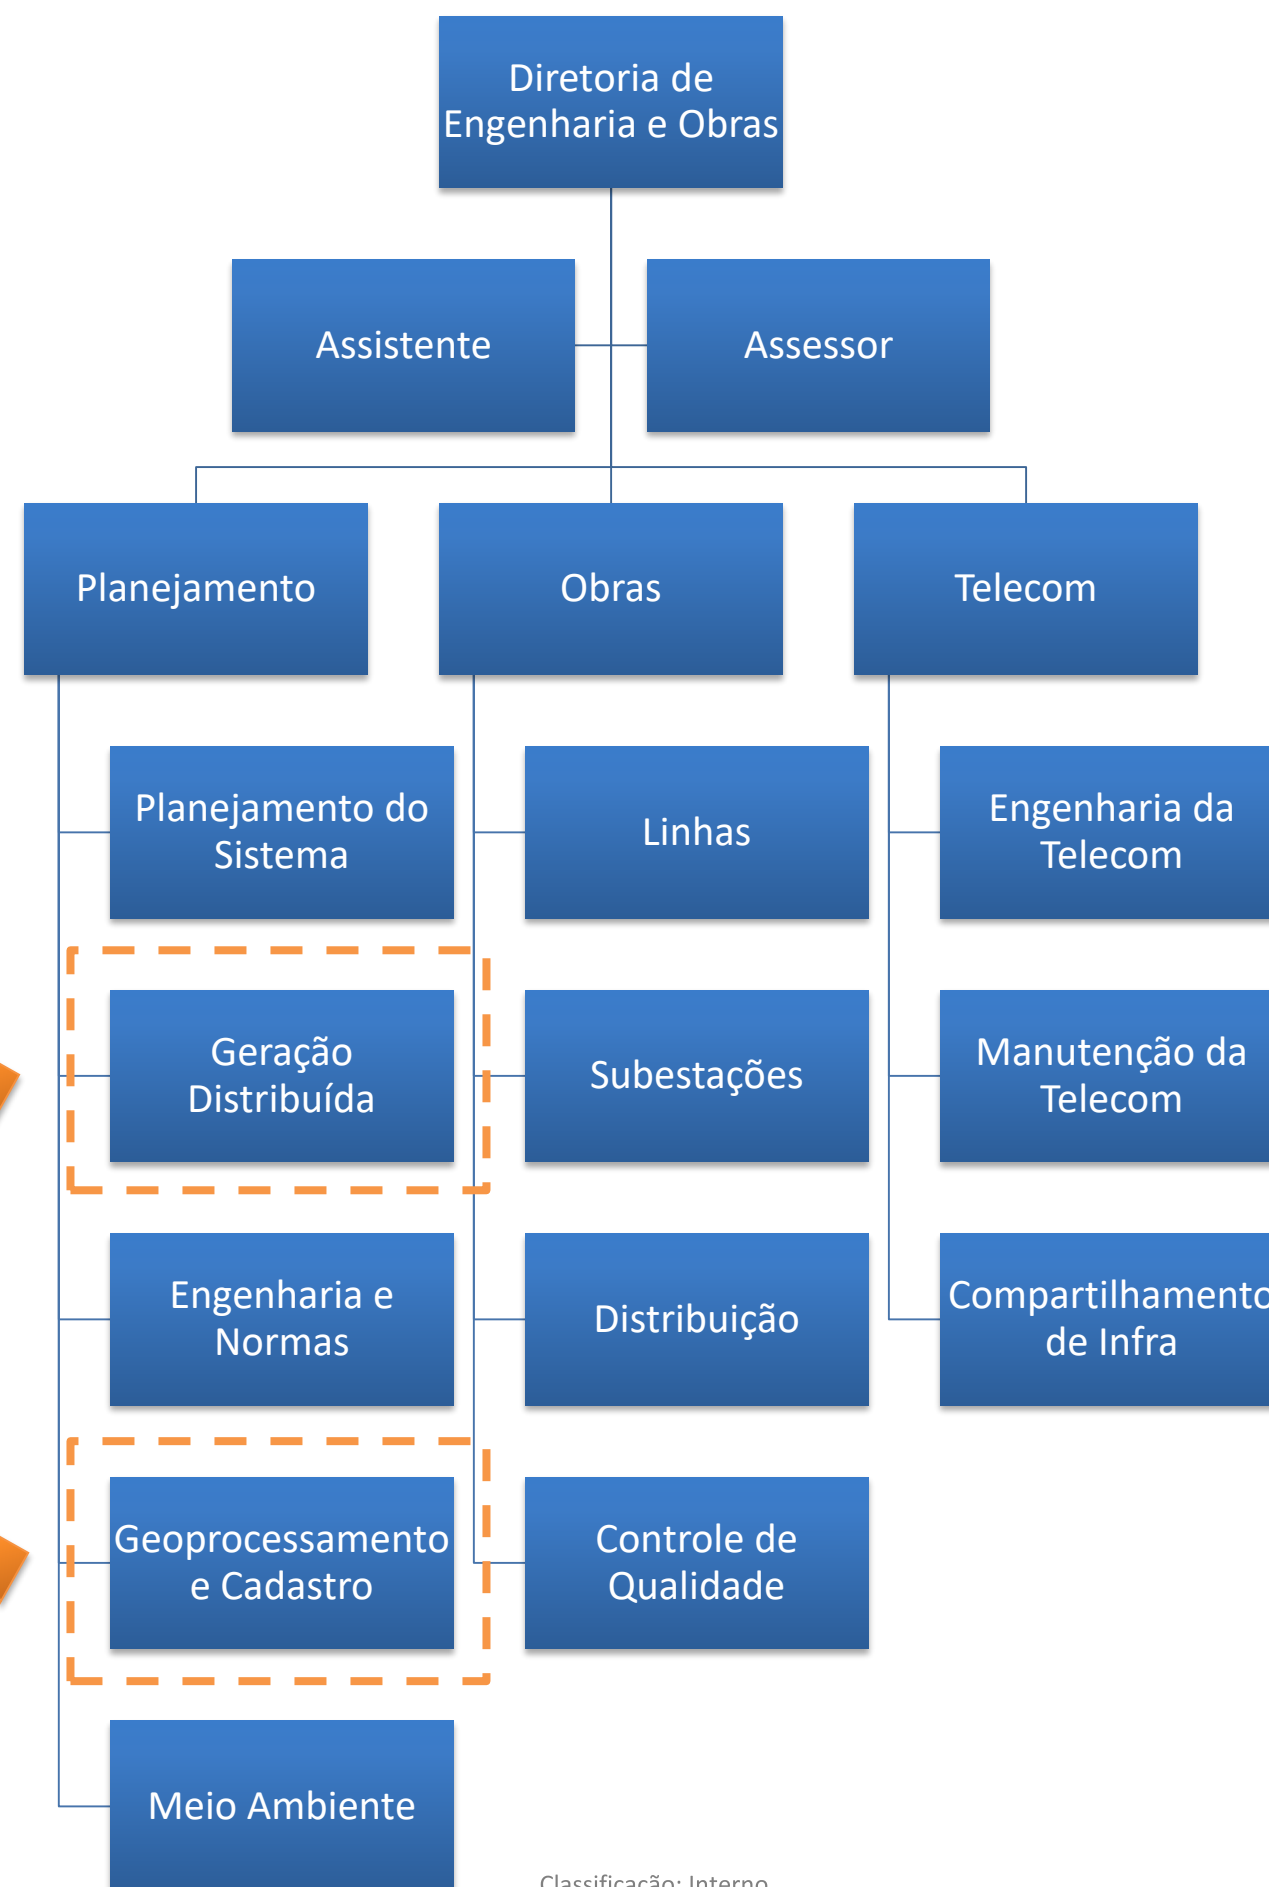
Diretoria de Engenharia e Obras

Assistente

Assessor

Planejamento

Obras

Telecom

Planejamento do Sistema

Geração Distribuída

Engenharia e Normas

Geoprocessamento e Cadastro

Meio Ambiente

Linhas

Subestações

Distribuição

Controle de Qualidade

Engenharia da Telecom

Manutenção da Telecom

Compartilhamento de Infra

Classificação: Interno